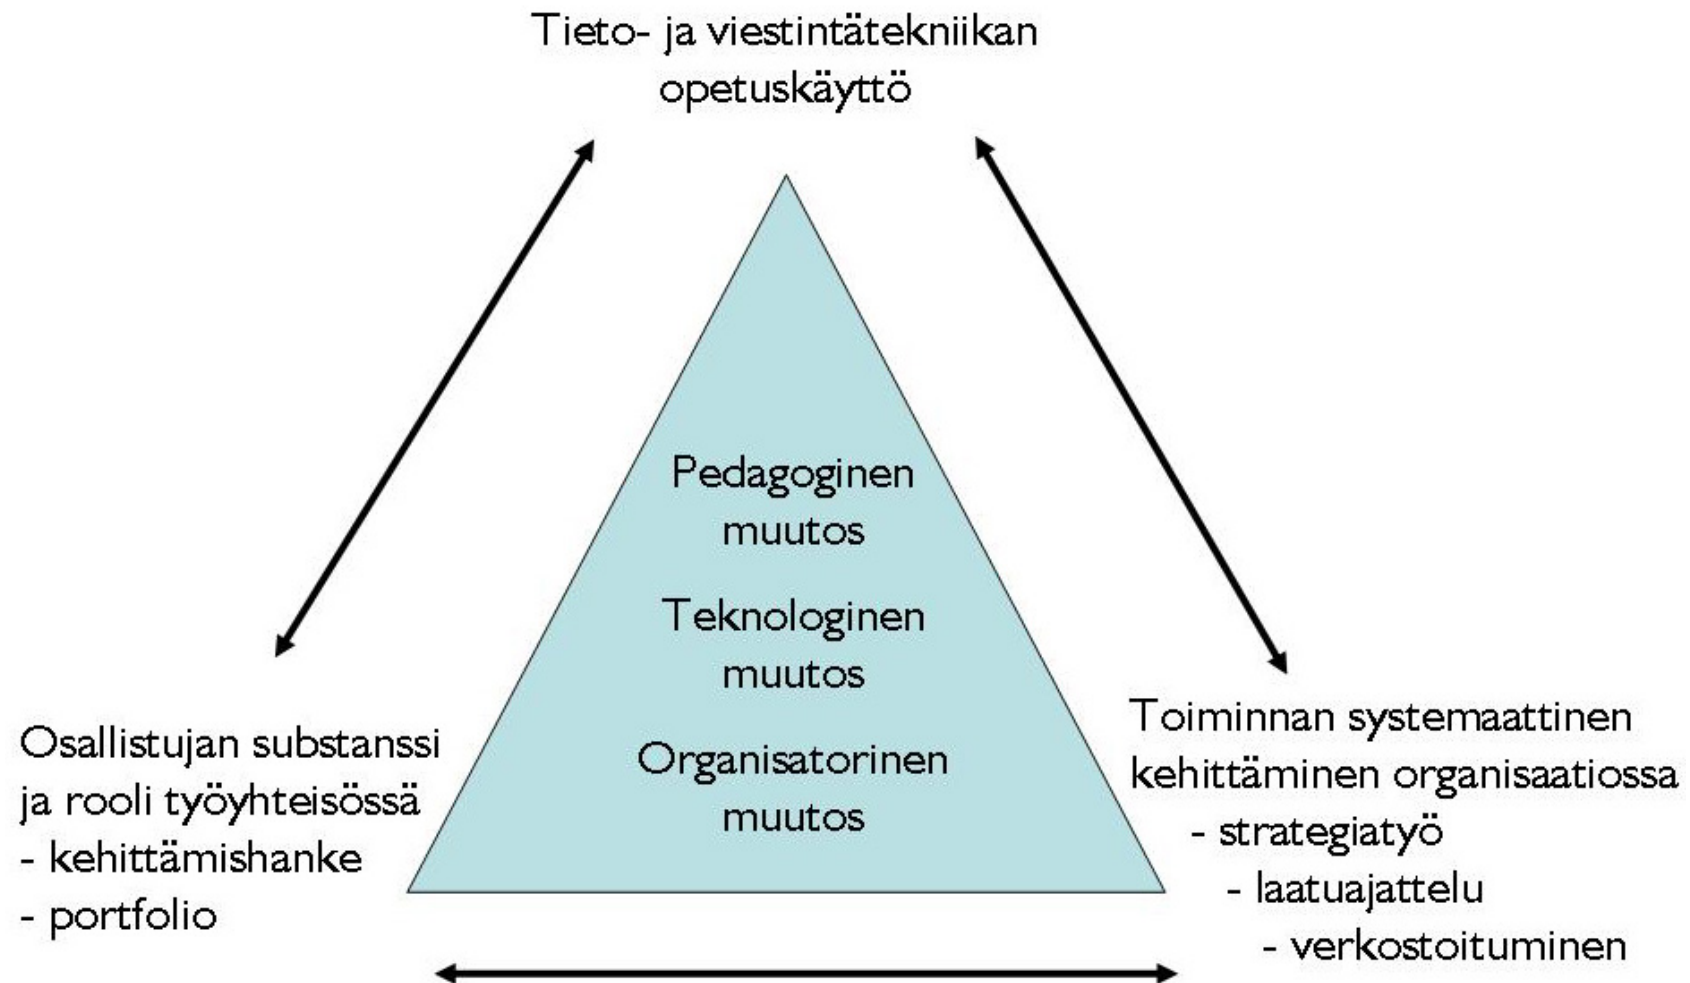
Tieto- ja viestintätekniikan opetuskäyttö

Pedagoginen muutos

Teknologinen muutos

Organisatorinen muutos

Osallistujan substanssi ja rooli työyhteisössä
- kehittämishanke
- portfolio

Toiminnan systemaattinen kehittäminen organisaatiossa
- strategiatyö
- laatuajattelu
- verkostoituminen